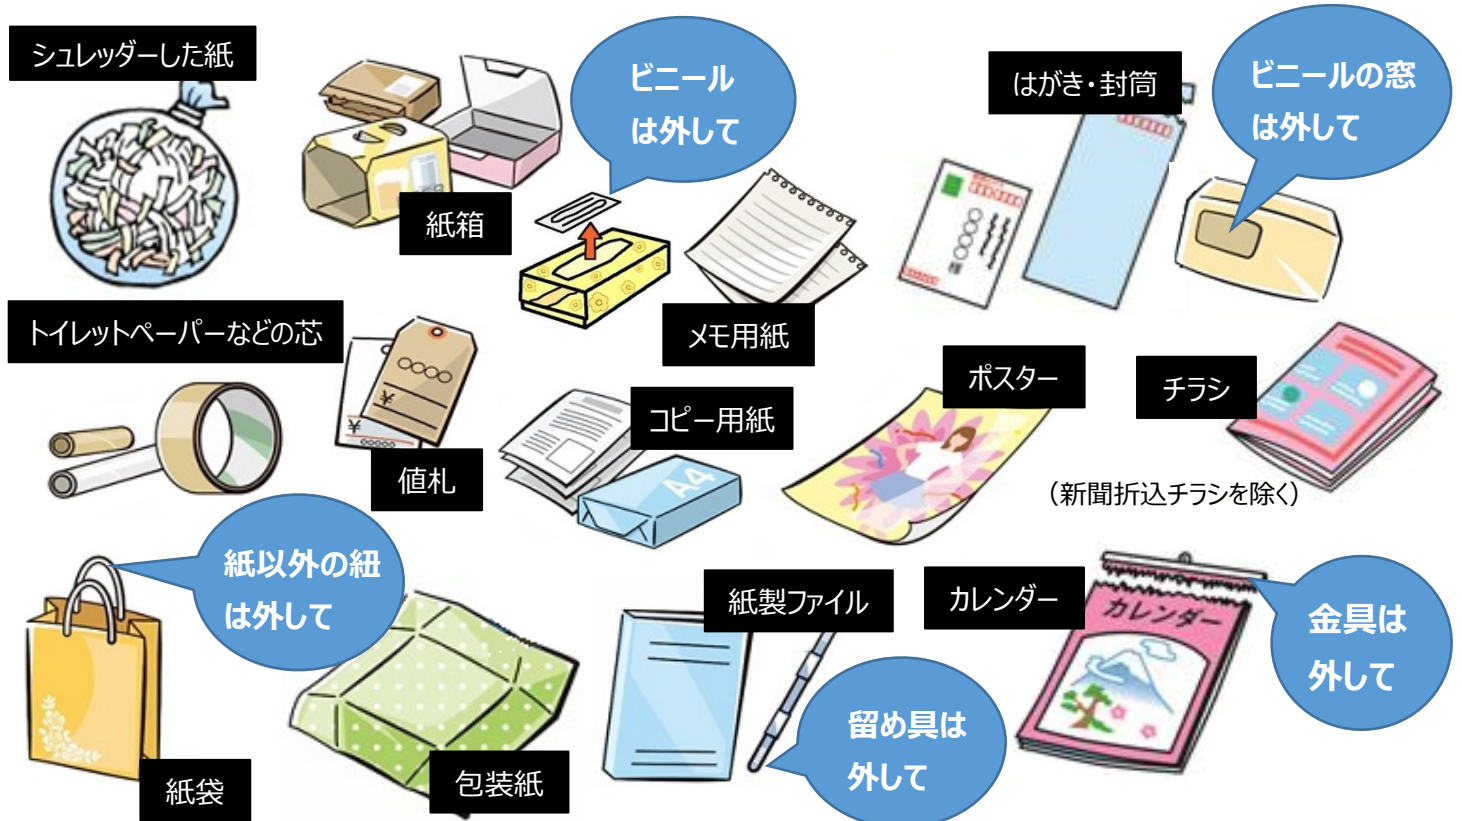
シュレッダーした紙

紙箱

ビニール
は外して

メモ用紙

はがき・封筒

ビニールの窓
は外して

トイレットペーパーなどの芯

値札

¥

¥

コピー用紙

A4

ポスター

チラシ

（新聞折込チラシを除く）

紙以外の紐
は外して

紙袋

包装紙

紙製ファイル

留め具は
外して

カレンダー

カレンダー

金具は
外して